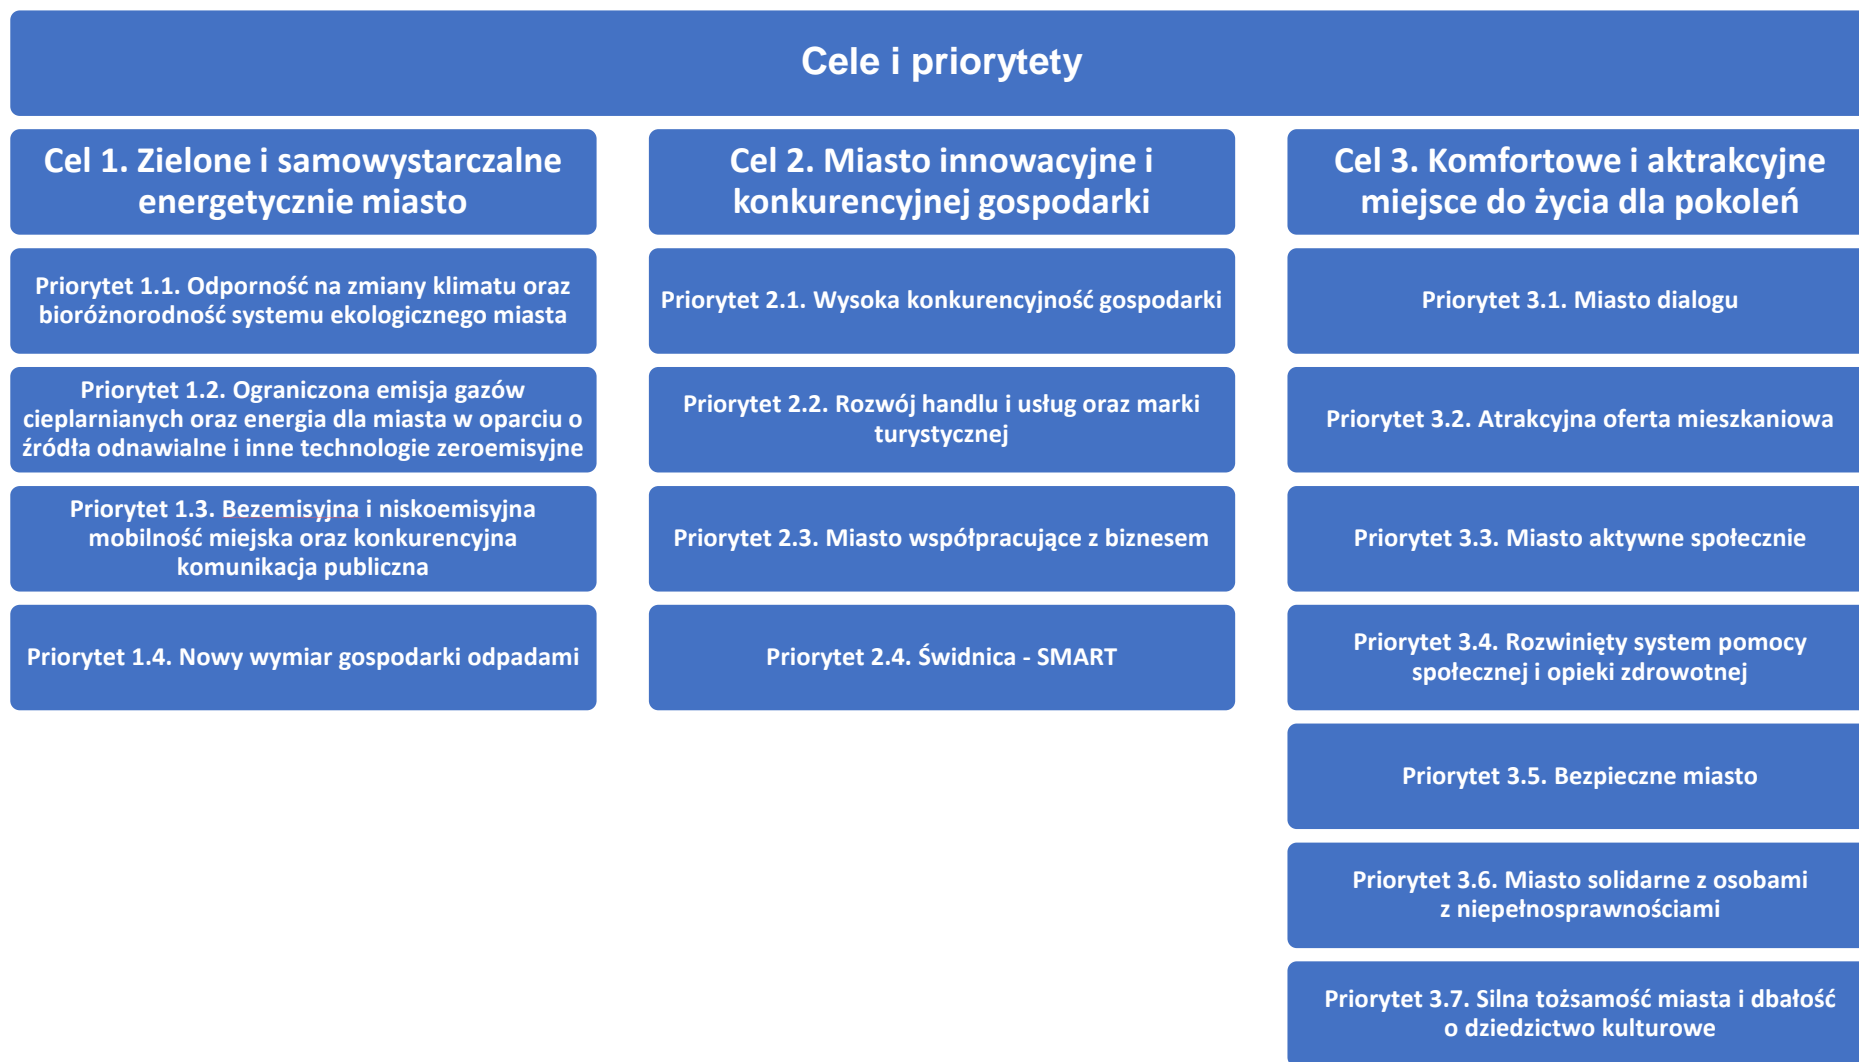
Cele i priorytety

Cel 1. Zielone i samowystarczalne energetycznie miasto

Priorytet 1.1. Odporność na zmiany klimatu oraz bioróżnorodność systemu ekologicznego miasta

Priorytet 1.2. Ograniczona emisja gazów cieplarnianych oraz energia dla miasta w oparciu o źródła odnawialne i inne technologie zeroemisyjne

Priorytet 1.3. Bezemisyjna i niskoemisyjna mobilność miejska oraz konkurencyjna komunikacja publiczna

Priorytet 1.4. Nowy wymiar gospodarki odpadami

Cel 2. Miasto innowacyjne i konkurencyjnej gospodarki

Priorytet 2.1. Wysoka konkurencyjność gospodarki

Priorytet 2.2. Rozwój handlu i usług oraz marki turystycznej

Priorytet 2.3. Miasto współpracujące z biznesem

Priorytet 2.4. Świdnica - SMART

Cel 3. Komfortowe i aktrakcyjne miejsce do życia dla pokoleń

Priorytet 3.1. Miasto dialogu

Priorytet 3.2. Atrakcyjna oferta mieszkaniowa

Priorytet 3.3. Miasto aktywne społecznie

Priorytet 3.4. Rozwinięty system pomocy społecznej i opieki zdrowotnej

Priorytet 3.5. Bezpieczne miasto

Priorytet 3.6. Miasto solidarne z osobami z niepełnosprawnościami

Priorytet 3.7. Silna tożsamość miasta i dbałość o dziedzictwo kulturowe